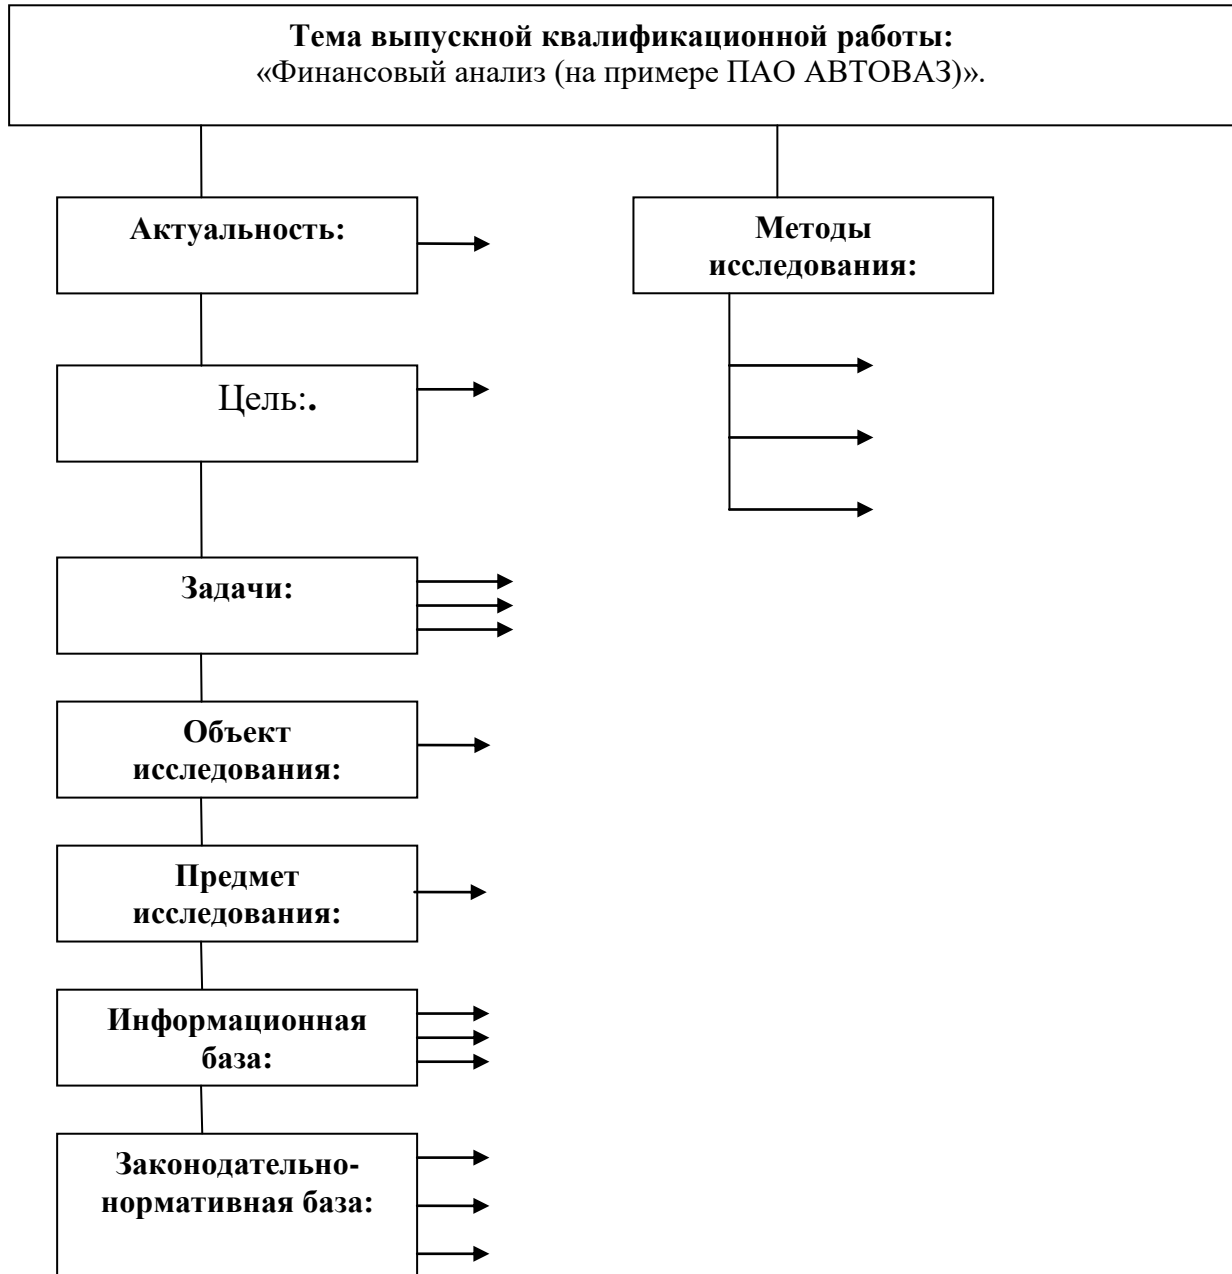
Тема выпускной квалификационной работы:
«Финансовый анализ (на примере ПАО АВТОВАЗ)».

Актуальность:

Цель:.

Задачи:

Объект исследования:

Предмет исследования:

Информационная база:

Законодательно-нормативная база:

Методы исследования: